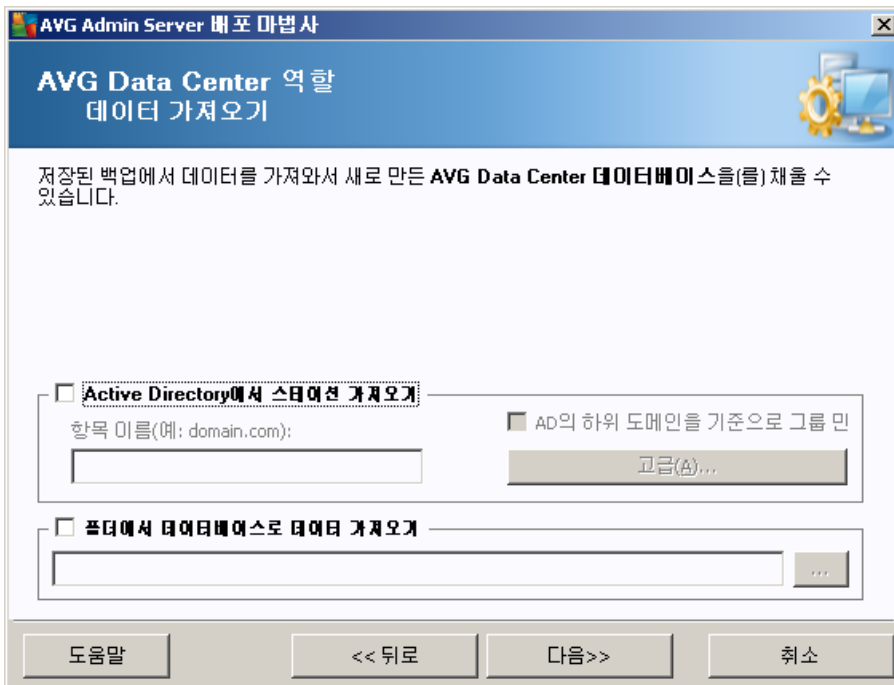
AVG Admin Server 배포 마법사

AVG Data Center 역할
데이터 가져오기

저장된 백업에서 데이터를 가져와서 새로 만든 AVG Data Center 데이터베이스을(를) 채울 수 있습니다.

Active Directory에서 스테이션 가져오기

항목 이름(예: domain.com):

AD의 하위 도메인을 기준으로 그룹 만

고급(A)...

폴더에서 데이터베이스로 데이터 가져오기

...

도움말

<< 뒤로

다음>>

취소